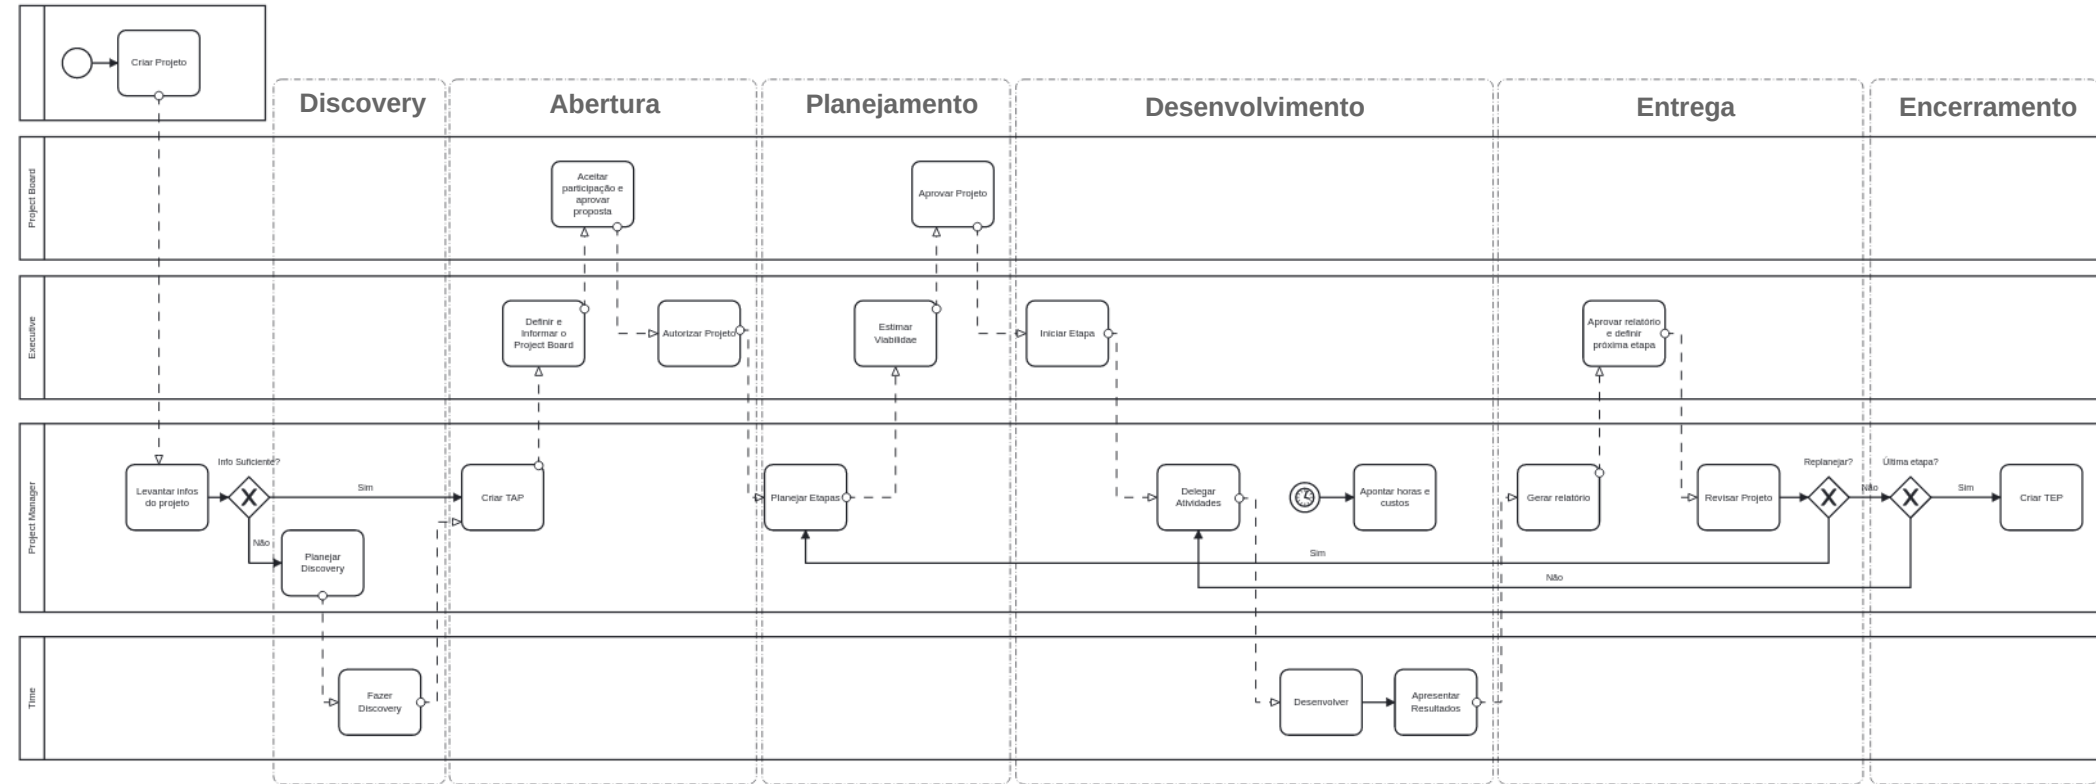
Criar Projeto

Discovery

Abertura

Planejamento

Desenvolvimento

Entrega

Encerramento

Project Board

Aceitar participação e aprovar proposta

Aprovar Projeto

Executive

Definir e Informar o Project Board

Autorizar Projeto

Estimar Viabilidae

Iniciar Etapa

Aprovar relatório e definir próxima etapa

Project Manager

Levantar infos do projeto

Info Suficiente?

Sim

Não

Planejar Discovery

Criar TAP

Planejar Etapas

Delegar Atividades

Apontar horas e custos

Gerar relatório

Revisar Projeto

Replanejar?

Não

Última etapa?

Sim

Criar TEP

Sim

Não

Time

Fazer Discovery

Desenvolver

Apresentar Resultados